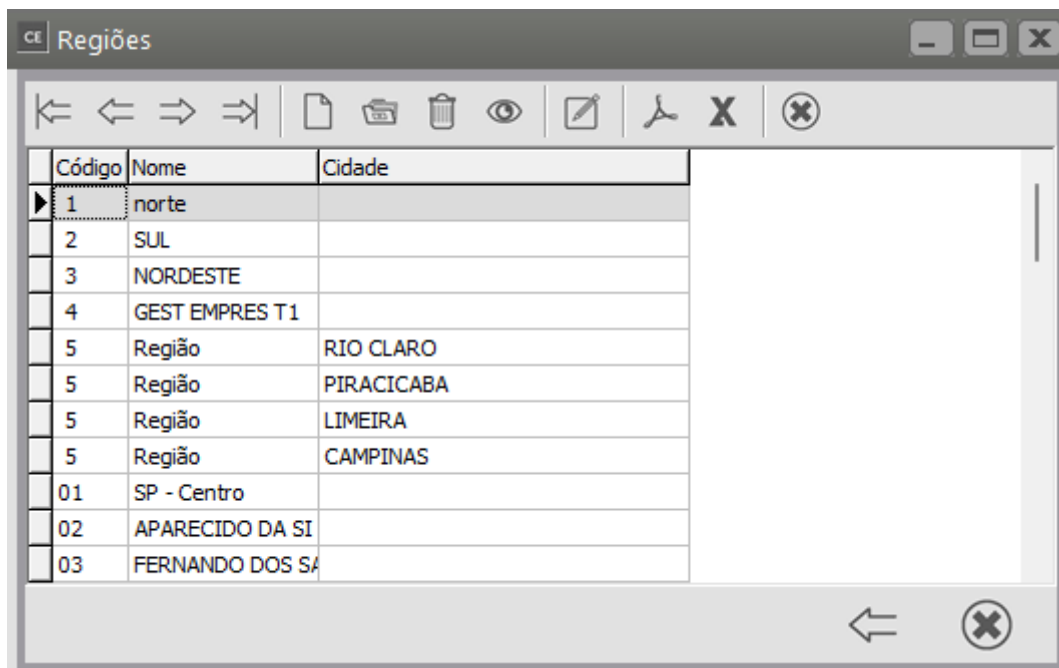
CE Regiões

| Código | Nome | Cidade |
|---|---|---|
| 1 | norte | |
| 2 | SUL | |
| 3 | NORDESTE | |
| 4 | GEST EMPRES T1 | |
| 5 | Região | RIO CLARO |
| 5 | Região | PIRACICABA |
| 5 | Região | LIMEIRA |
| 5 | Região | CAMPINAS |
| 01 | SP - Centro | |
| 02 | APARECIDO DA SI | |
| 03 | FERNANDO DOS SA | |